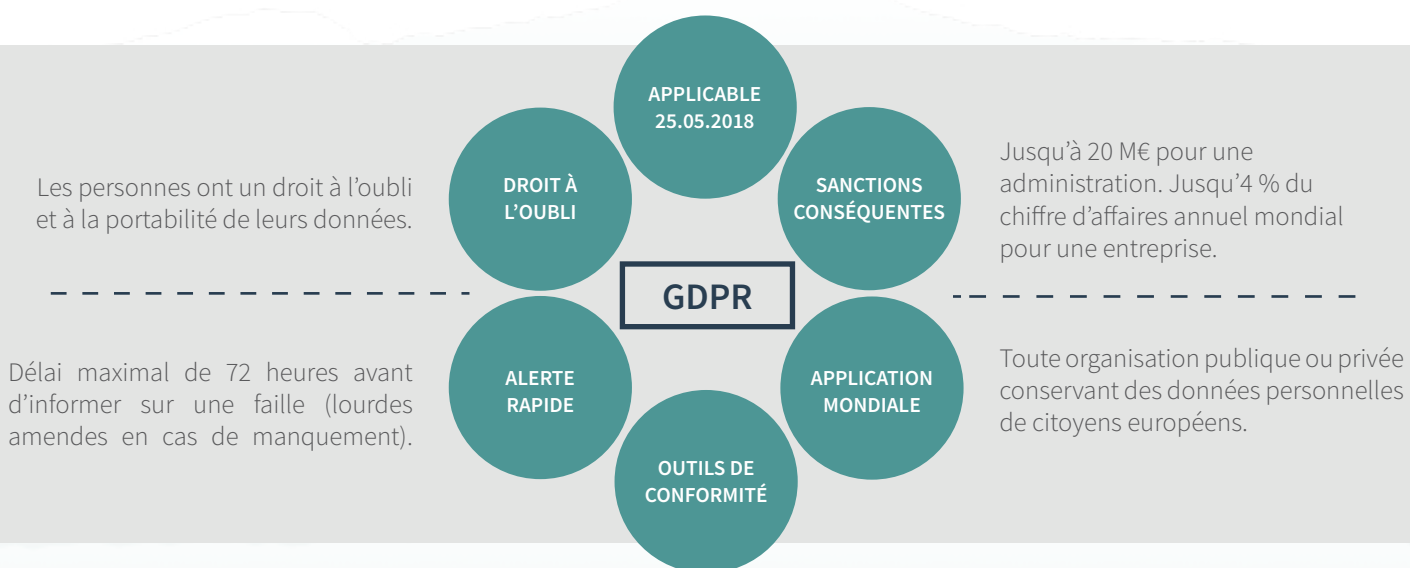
APPLICABLE
25.05.2018

DROIT À
L'OUBLI

SANCTIONS
CONSÉQUENTES

Les personnes ont un droit à l'oubli et à la portabilité de leurs données.

Jusqu'à 20 M€ pour une administration. Jusqu'4 % du chiffre d'affaires annuel mondial pour une entreprise.

GDPR

ALERTE
RAPIDE

APPLICATION
MONDIALE

Délai maximal de 72 heures avant d'informer sur une faille (lourdes amendes en cas de manquement).

Toute organisation publique ou privée conservant des données personnelles de citoyens européens.

OUTILS DE
CONFORMITÉ